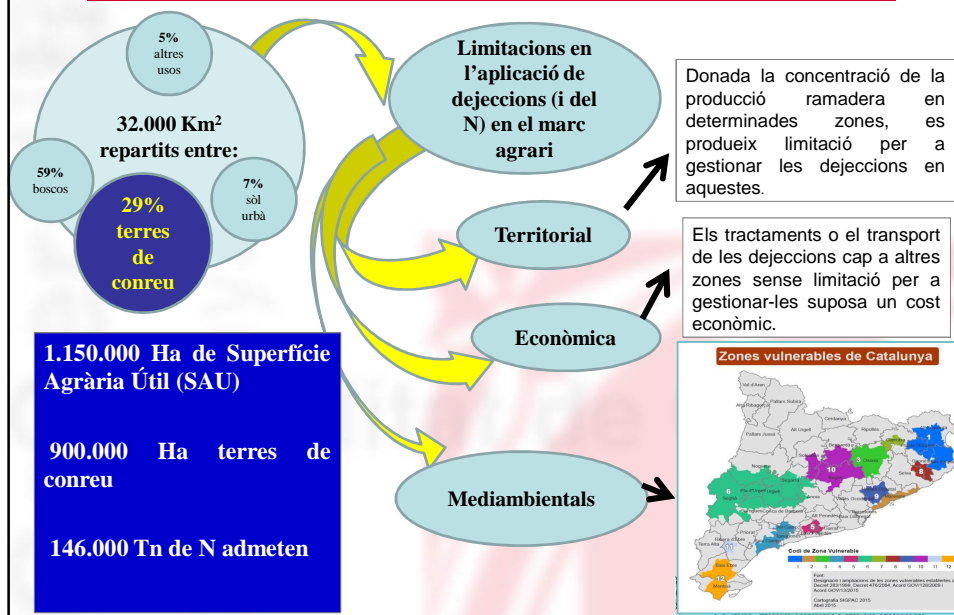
5%
altres usos

32.000 Km²
repartits entre:

59%
boscos

29%
terres de conreu

7%
sòl urbà

Limitacions en l'aplicació de dejeccions (i del N) en el marc agrari

Donada la concentració de la producció ramadera en determinades zones, es produeix limitació per a gestionar les dejeccions en aquestes.

Territorial

Els tractaments o el transport de les dejeccions cap a altres zones sense limitació per a gestionar-les suposa un cost econòmic.

Econòmica

1.150.000 Ha de Superfície Agrària Útil (SAU)

900.000 Ha terres de conreu

146.000 Tn de N admeten

Mediambientals

Zones vulnerables de Catalunya

Val d'Aran
Pallars Sobirà
Alta Ribagorça
Cerdanya
Alt Urgell
Pallars Jussà
Ripollès
Garrotxa
Solsonès
Berguedà
Osona
Noguera
Bages
Segarra
Pla d'Urgell
Segrià
Urgell
Anoia
Garrigues
Conca de Barberà
Alt Penedès
Priorat
Ribera d'Ebre
Terra Alta
Baix Ebre
Montsià
Selva
Baix Empordà

1
2
3
5
6
7
8
9
10
11
12

Codi de Zona Vulnerable
1 2 3 4 5 6 7 8 9 10 11 12

Font:
Designació i ampliacions de les zones vulnerables establertes pel Decret 283/1998, Decret 476/2004, Acord GOV/128/2009 i Acord GOV/13/2015

Cartografia SIGPAC 2015
Abril 2015